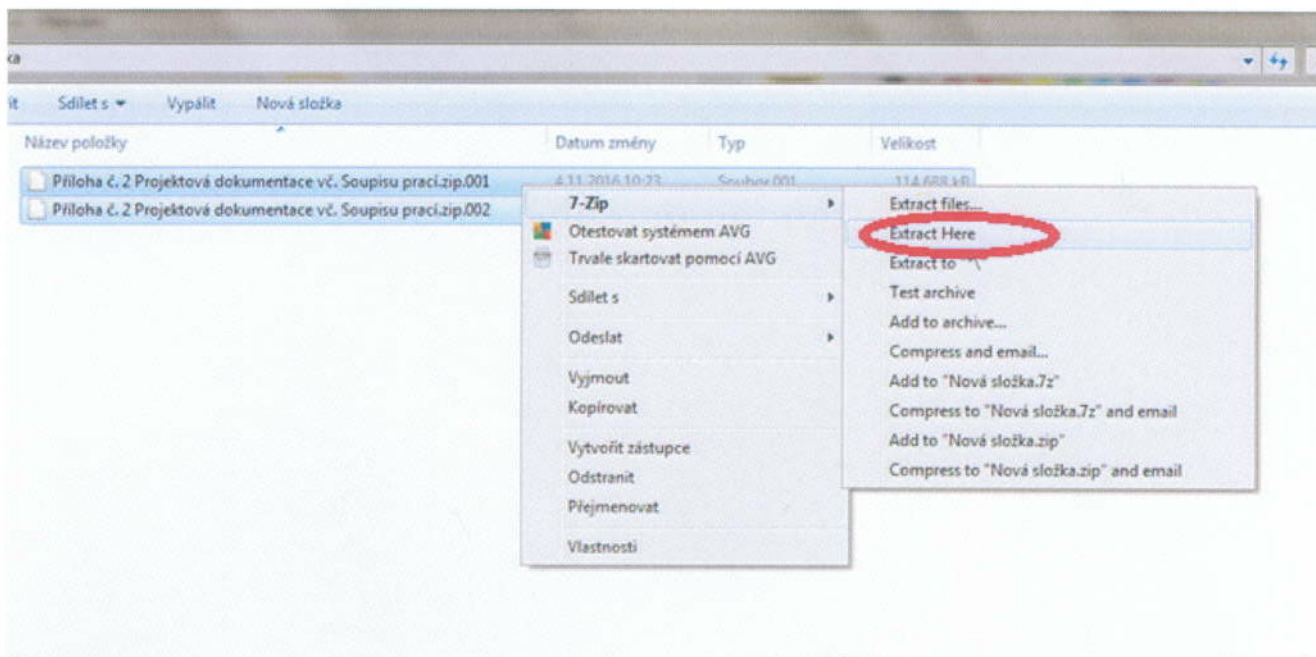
ka

it Sdílet s ▾ Vypálit Nová složka

| Název položky | Datum změny | Typ | Velikost |
|---|---|---|---|
| Příloha č. 2 Projektová dokumentace vč. Soupisu prací.zip.001 | 4.11.2016 10:23 | Soubor 001 | 114 688 kB |
| Příloha č. 2 Projektová dokumentace vč. Soupisu prací.zip.002 | | | |

7-Zip
Otestovat systémem AVG
Trvale skartovat pomocí AVG
Sdílet s
Odeslat
Vyjmout
Kopírovat
Vytvořit zástupce
Odstranit
Přejmenovat
Vlastnosti

Extract files...
Extract Here
Extract to "\
Test archive
Add to archive...
Compress and email...
Add to "Nová složka.7z"
Compress to "Nová složka.7z" and email
Add to "Nová složka.zip"
Compress to "Nová složka.zip" and email